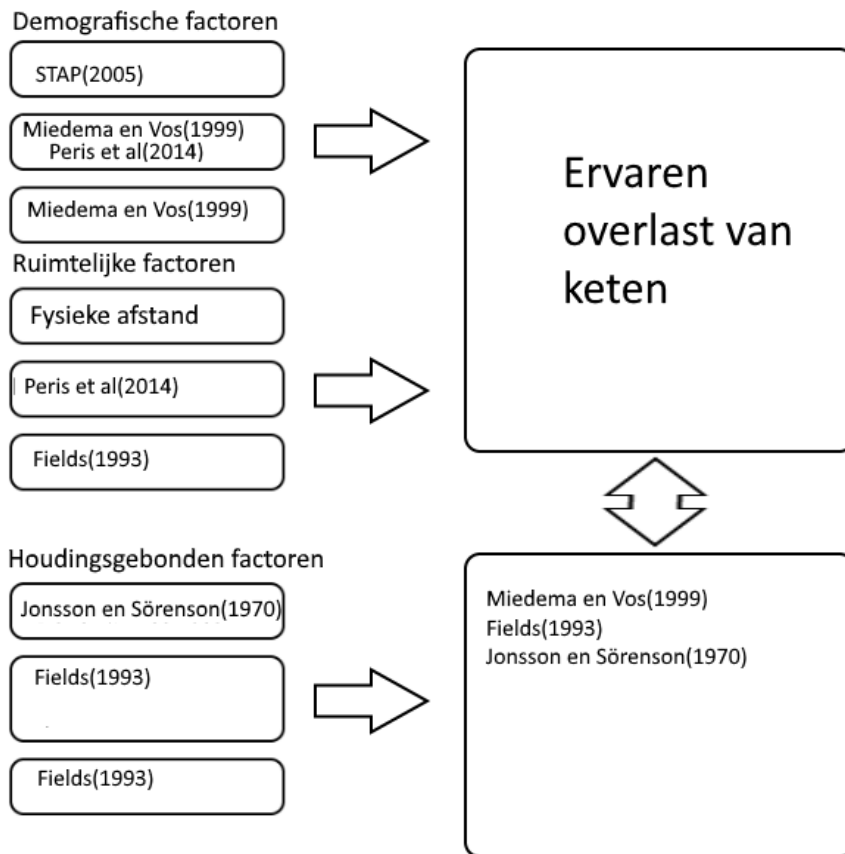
Demografische factoren

STAP(2005)

Miedema en Vos(1999)
Peris et al(2014)

Miedema en Vos(1999)

Ruimtelijke factoren

Fysieke afstand

Peris et al(2014)

Fields(1993)

Houdingsgebonden factoren

Jonsson en Sörenson(1970)

Fields(1993)

Fields(1993)

Ervaren overlast van keten

Miedema en Vos(1999)
Fields(1993)
Jonsson en Sörenson(1970)